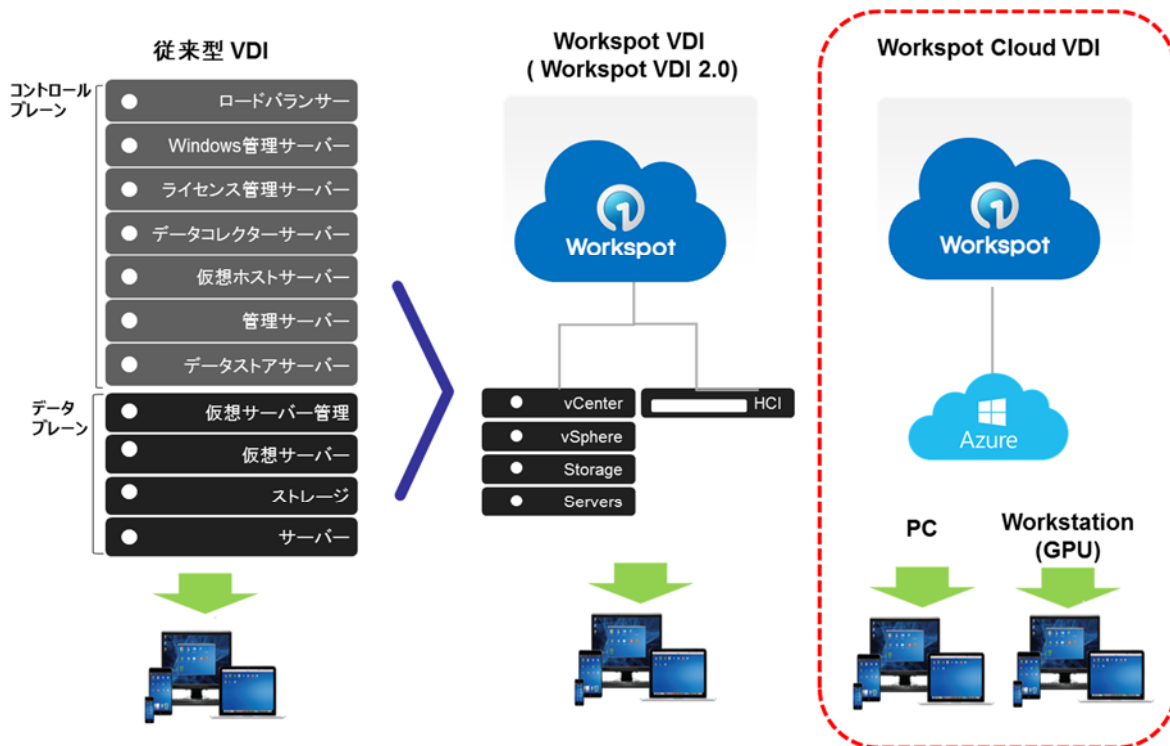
従来型 VDI

コントロール
プレーン

ロードバランサー
Windows管理サーバー
ライセンス管理サーバー
データコレクターサーバー
仮想ホストサーバー
管理サーバー
データストアサーバー

データ
プレーン

仮想サーバー管理
仮想サーバー
ストレージ
サーバー

Workspot VDI
( Workspot VDI 2.0)

Workspot

vCenter
HCI
vSphere
Storage
Servers

Workspot Cloud VDI

Workspot

Azure

PC

Workstation
(GPU)